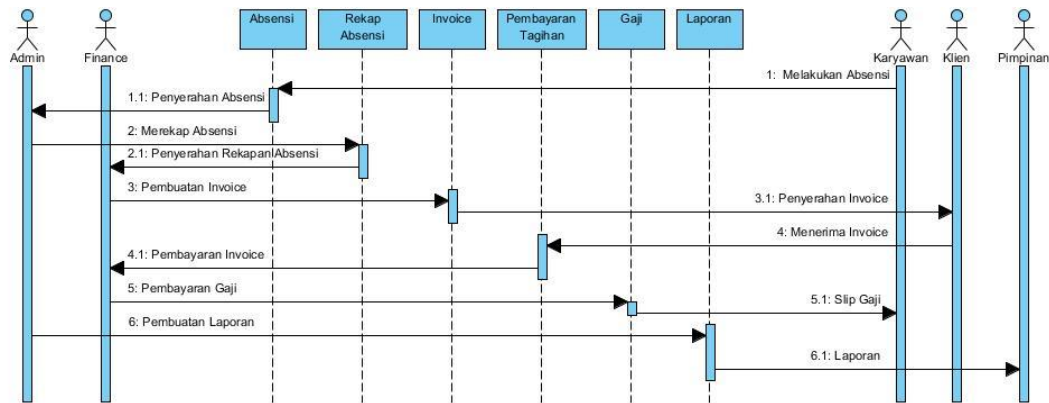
Admin
Finance
Absensi
Rekap Absensi
Invoice
Pembayaran Tagihan
Gaji
Laporan
Karyawan
Klien
Pimpinan

1: Melakukan Absensi
1.1: Penyerahan Absensi
2: Merekap Absensi
2.1: Penyerahan Rekapan Absensi
3: Pembuatan Invoice
3.1: Penyerahan Invoice
4: Menerima Invoice
4.1: Pembayaran Invoice
5: Pembayaran Gaji
5.1: Slip Gaji
6: Pembuatan Laporan
6.1: Laporan